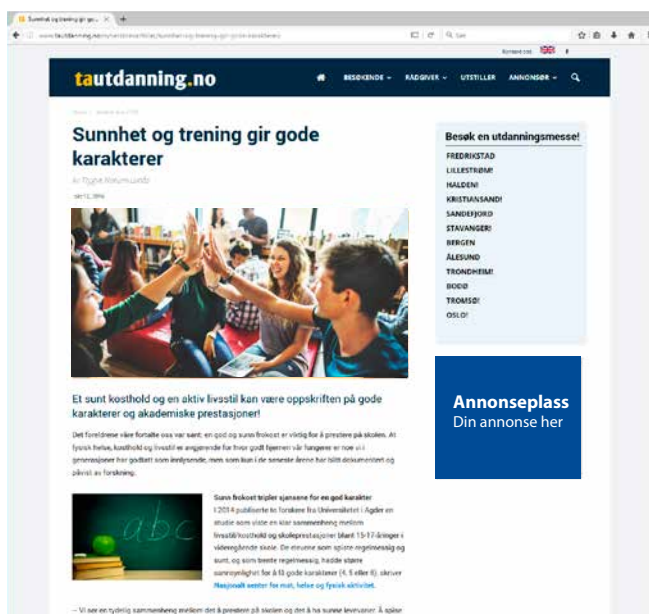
Sunnhet og trening gir go... ×
+
www.tautdanning.no/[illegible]
Søk

Kontakt oss

tautdanning.no

BESØKENDE ⌄ RÅDGIVER ⌄ UTSTILLER ANNONSØR ⌄

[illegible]

Sunnhet og trening gir gode karakterer

av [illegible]

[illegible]

Et sunt kosthold og en aktiv livsstil kan være oppskriften på gode karakterer og akademiske prestasjoner!

Det foreldrene våre fortalte oss var sant; en god og sunn frokost er viktig for å prestere på skolen. At fysisk helse, kosthold og livsstil er avgjørende for hvor godt hjernen vår fungerer er noe vi i generasjoner har godtatt som innlysende, men som kun i de seneste årene har blitt dokumentert og påvist av forskning.

abc

Sunn frokost tripler sjansene for en god karakter
I 2014 publiserte to forskere fra Universitetet i Agder en studie som viste en klar sammenheng mellom livsstil/kosthold og skoleprestasjoner blant 15-17-åringer i videregående skole. De elevene som spiste regelmessig og sunt, og som trente regelmessig, hadde større sannsynlighet for å få gode karakterer (4, 5 eller 6), skriver Nasjonalt senter for mat, helse og fysisk aktivitet.

– Vi ser en tydelig sammenheng mellom det å prestere på skolen og det å ha sunne levevaner. Å spise

Besøk en utdanningsmesse!
FREDRIKSTAD
LILLESTRØM!
HALDEN!
KRISTIANSAND!
SANDEFJORD
STAVANGER!
BERGEN
ÅLESUND
TRONDHEIM!
BODØ
TROMSØ!
OSLO!

Annonseplass
Din annonse her